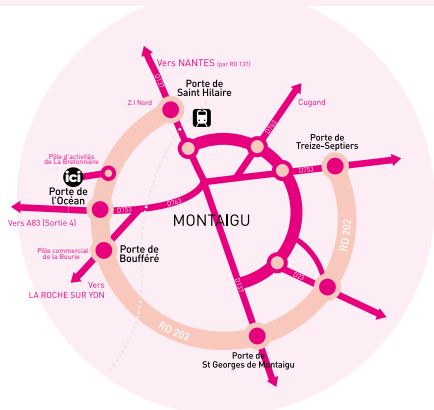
Vers NANTES (par RD 137)
D137
Z.I Nord
Porte de Saint Hilaire
Cugand
D763
Porte de Treize-Septiers
D753
Pôle d'activités de La Bretonnière
ici
Porte de l'Océan
Vers A83 (Sortie 4)
D753
D763
MONTAIGU
RD 202
Pôle commercial de la Bourie
Porte de Boufféré
Vers LA ROCHE SUR YON
D137
D23
RD 202
Porte de St Georges de Montaigu